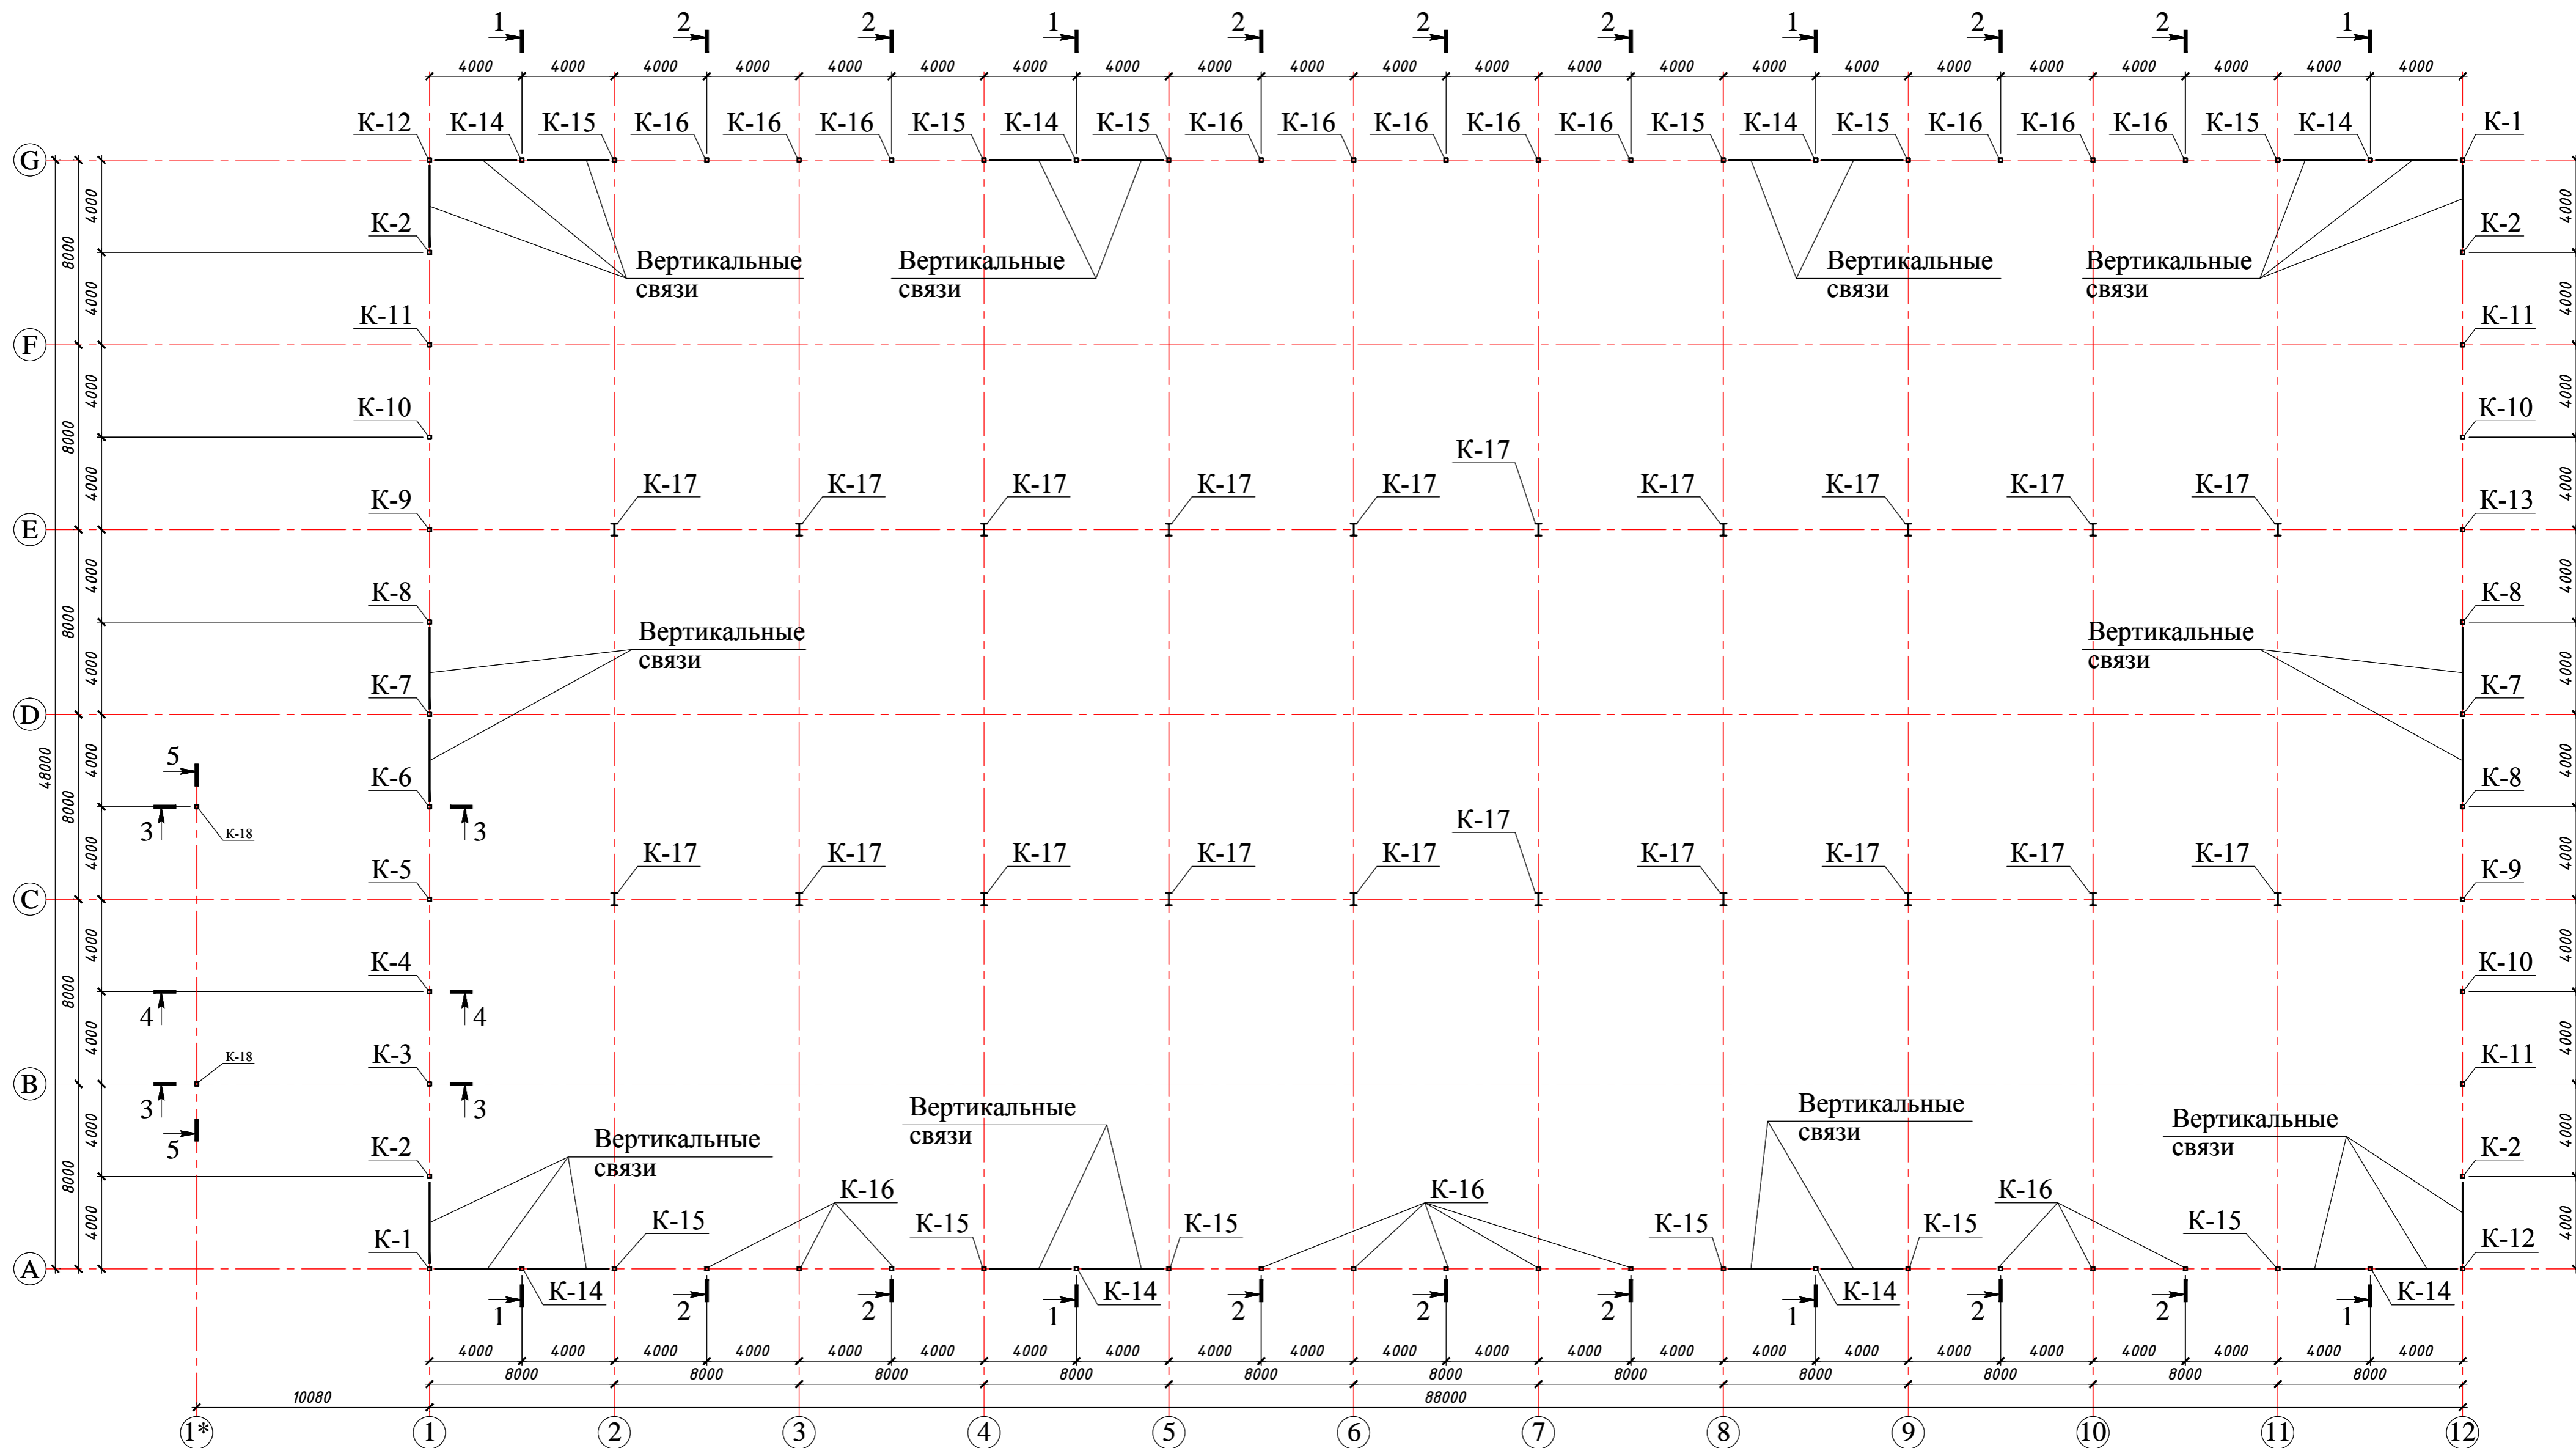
1 2 2 1 2 2 2 1 2 2 1

4000 4000 4000 4000 4000 4000 4000 4000 4000 4000 4000 4000 4000 4000 4000 4000 4000 4000 4000 4000 4000 4000

К-12 К-14 К-15 К-16 К-16 К-16 К-15 К-14 К-15 К-16 К-16 К-16 К-16 К-16 К-15 К-14 К-15 К-16 К-16 К-16 К-15 К-14 К-1

G

К-2 К-2

Вертикальные связи

Вертикальные связи

Вертикальные связи

Вертикальные связи

К-11 К-11

F

К-10 К-10

К-17

К-9 К-17 К-17 К-17 К-17 К-17 К-17 К-17 К-17 К-17 К-13

E

К-8 К-8

Вертикальные связи

Вертикальные связи

К-7 К-7

D

5

К-6 К-8

3 К-18 3

К-17

К-5 К-17 К-17 К-17 К-17 К-17 К-17 К-17 К-17 К-17 К-9

C

К-4 К-10

4 4

К-18

К-3 К-11

B

3 3

5

Вертикальные связи

Вертикальные связи

Вертикальные связи

Вертикальные связи

К-2 К-2

К-16 К-16 К-16

К-15 К-15 К-15 К-15 К-15 К-15

К-1 К-12

A

К-14 К-14 К-14 К-14

1 2 2 1 2 2 2 1 2 2 1

4000 4000 4000 4000 4000 4000 4000 4000 4000 4000 4000 4000 4000 4000 4000 4000 4000 4000 4000 4000 4000 4000

8000 8000 8000 8000 8000 8000 8000 8000 8000 8000 8000

10080 88000

48000

8000 4000 4000 8000 4000 4000 8000 4000 4000 8000 4000 4000 8000 4000 4000 8000 4000 4000

1* 1 2 3 4 5 6 7 8 9 10 11 12